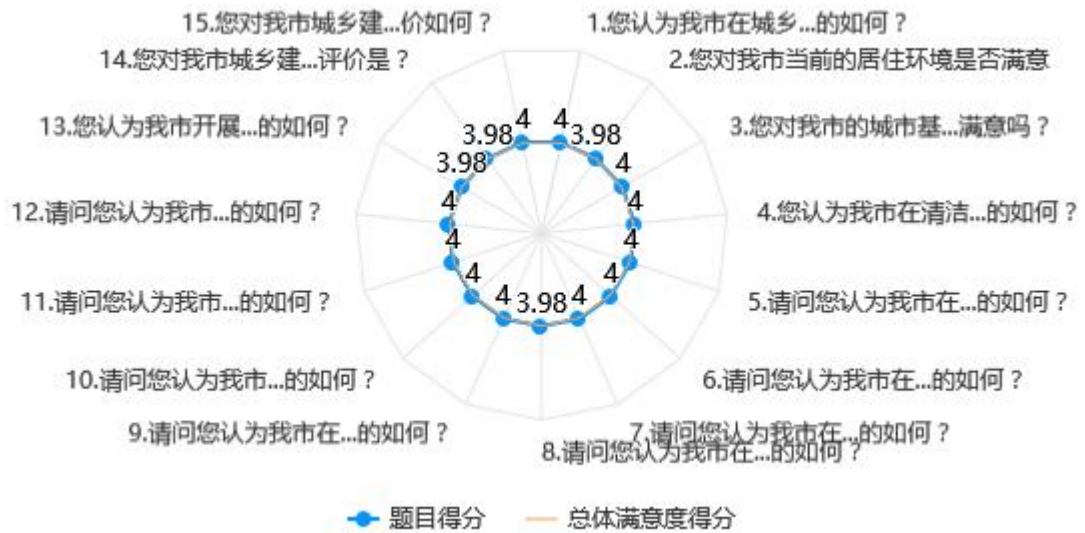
15.您对我市城乡建...价如何？
1.您认为我市在城乡...的如何？
14.您对我市城乡建...评价是？
2.您对我市当前的居住环境是否满意
13.您认为我市开展...的如何？
3.您对我市的城市基...满意吗？
12.请问您认为我市...的如何？
4.您认为我市在清洁...的如何？
11.请问您认为我市...的如何？
5.请问您认为我市在...的如何？
10.请问您认为我市...的如何？
6.请问您认为我市在...的如何？
9.请问您认为我市在...的如何？
7.请问您认为我市在...的如何？
8.请问您认为我市在...的如何？

4 3.98 4 4 4 4 4 4 4 3.98 4 4 4 4 3.98 3.98

题目得分　总体满意度得分